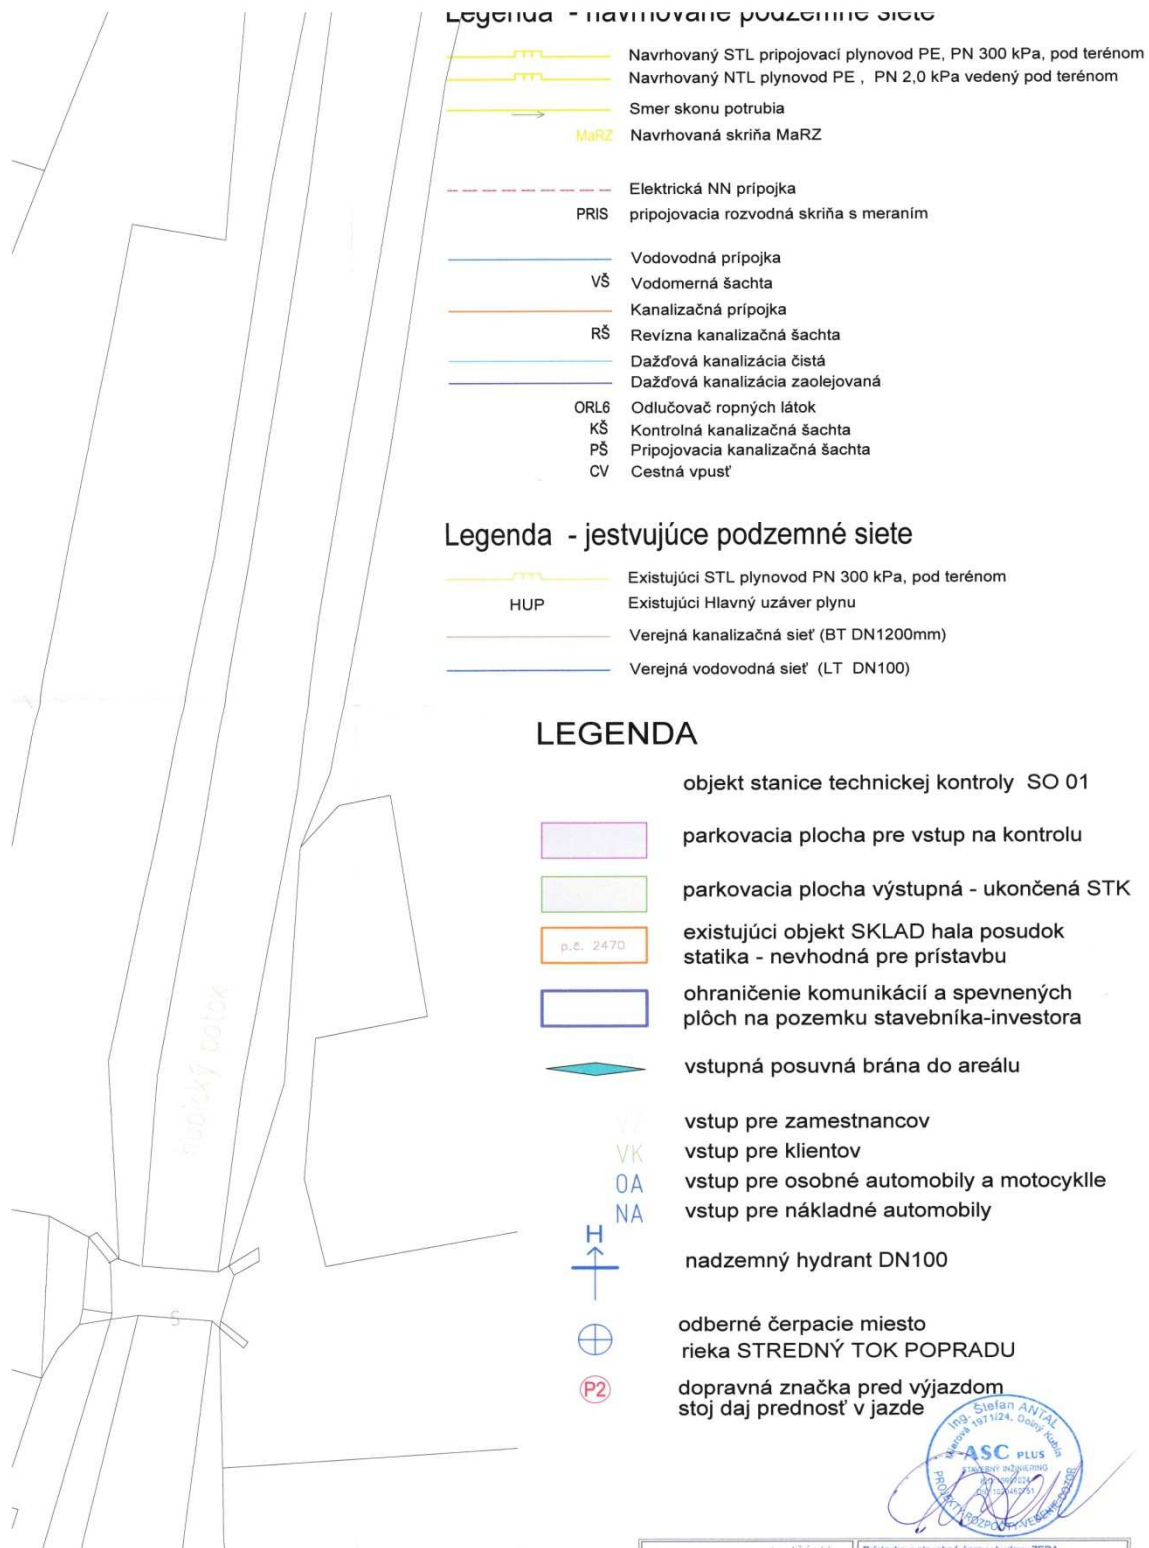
Legenda - navrhované podzemné siete

Navrhovaný STL pripojovací plynovod PE, PN 300 kPa, pod terénom
Navrhovaný NTL plynovod PE , PN 2,0 kPa vedený pod terénom
Smer skonu potrubia
MaRZ Navrhovaná skriňa MaRZ

Elektrická NN prípojka
PRIS pripojovacia rozvodná skriňa s meraním

Vodovodná prípojka
VŠ Vodomerná šachta
Kanalizačná prípojka
RŠ Revízna kanalizačná šachta
Dažďová kanalizácia čistá
Dažďová kanalizácia zaolejovaná
ORL6 Odlučovač ropných látok
KŠ Kontrolná kanalizačná šachta
PŠ Pripojovacia kanalizačná šachta
CV Cestná vpusť

Legenda - jestvujúce podzemné siete

Existujúci STL plynovod PN 300 kPa, pod terénom
HUP Existujúci Hlavný uzáver plynu
Verejná kanalizačná sieť (BT DN1200mm)
Verejná vodovodná sieť (LT DN100)

LEGENDA

objekt stanice technickej kontroly SO 01
parkovacia plocha pre vstup na kontrolu
parkovacia plocha výstupná - ukončená STK
p.č. 2470 existujúci objekt SKLAD hala posudok statika - nevhodná pre prístavbu
ohraničenie komunikácií a spevnených plôch na pozemku stavebníka-investora
vstupná posuvná brána do areálu
VZ vstup pre zamestnancov
VK vstup pre klientov
OA vstup pre osobné automobily a motocyklle
NA vstup pre nákladné automobily
H nadzemný hydrant DN100
odberné čerpacie miesto rieka STREDNÝ TOK POPRADU
P2 dopravná značka pred výjazdom stoj daj prednosť v jazde

potok

S

Ing. Štefan ANTAL
Mierová 1971/24, Dolný Kubín
ASC PLUS
STAVEBNÝ INŽINIERING
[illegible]
PROJEKTY ROZPOČTY VEREJNÉ ZÁKAZKY

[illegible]